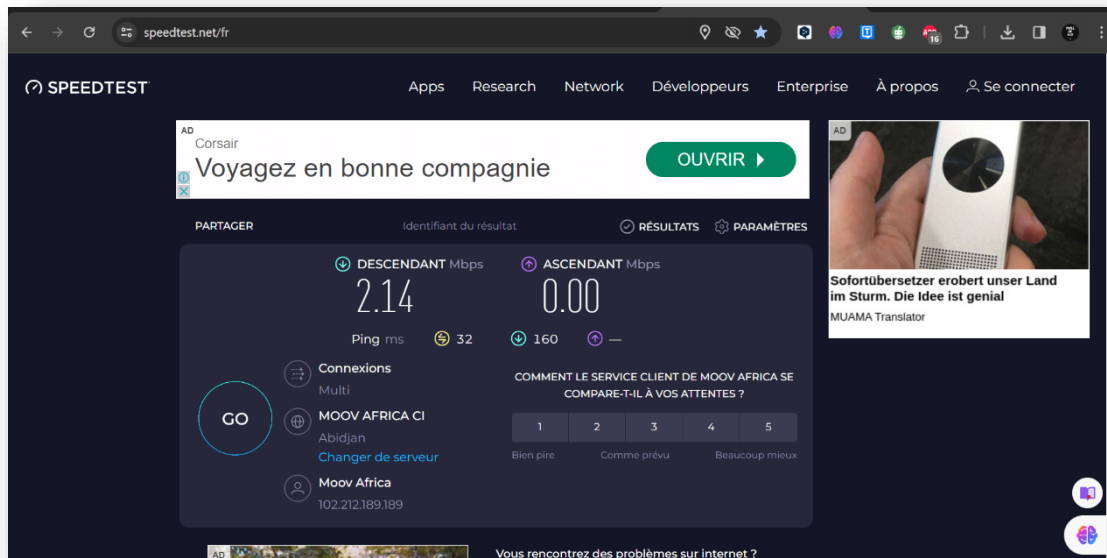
speedtest.net/fr

16

SPEEDTEST

Apps Research Network Développeurs Enterprise À propos Se connecter

AD
Corsair
Voyagez en bonne compagnie
OUVRIR

AD
Sofortübersetzer erobert unser Land im Sturm. Die Idee ist genial
MUAMA Translator

PARTAGER
Identifiant du résultat
RÉSULTATS
PARAMÈTRES

DESCENDANT Mbps
2.14
ASCENDANT Mbps
0.00

Ping ms 32 160 —

GO

Connexions
Multi

MOOV AFRICA CI
Abidjan
Changer de serveur

Moov Africa
102.212.189.189

COMMENT LE SERVICE CLIENT DE MOOV AFRICA SE COMPARE-T-IL À VOS ATTENTES ?

| 1 | 2 | 3 | 4 | 5 |
|---|---|---|---|---|

Bien pire Comme prévu Beaucoup mieux

AD
Vous rencontrez des problèmes sur internet ?